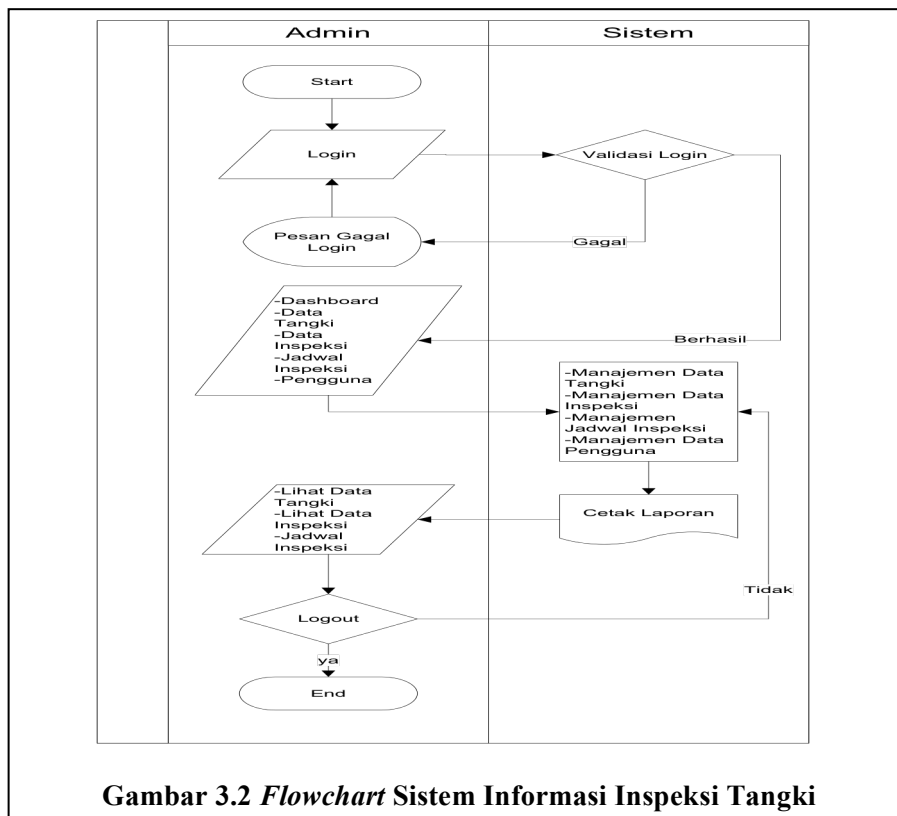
Admin

Sistem

Start

Login

Validasi Login

Pesan Gagal Login

Gagal

-Dashboard
-Data Tangki
-Data Inspeksi
-Jadwal Inspeksi
-Pengguna

Berhasil

-Manajemen Data Tangki
-Manajemen Data Inspeksi
-Manajemen Jadwal Inspeksi
-Manajemen Data Pengguna

-Lihat Data Tangki
-Lihat Data Inspeksi
-Jadwal Inspeksi

Cetak Laporan

Tidak

Logout

ya

End

**Gambar 3.2** ***Flowchart*** **Sistem Informasi Inspeksi Tangki**